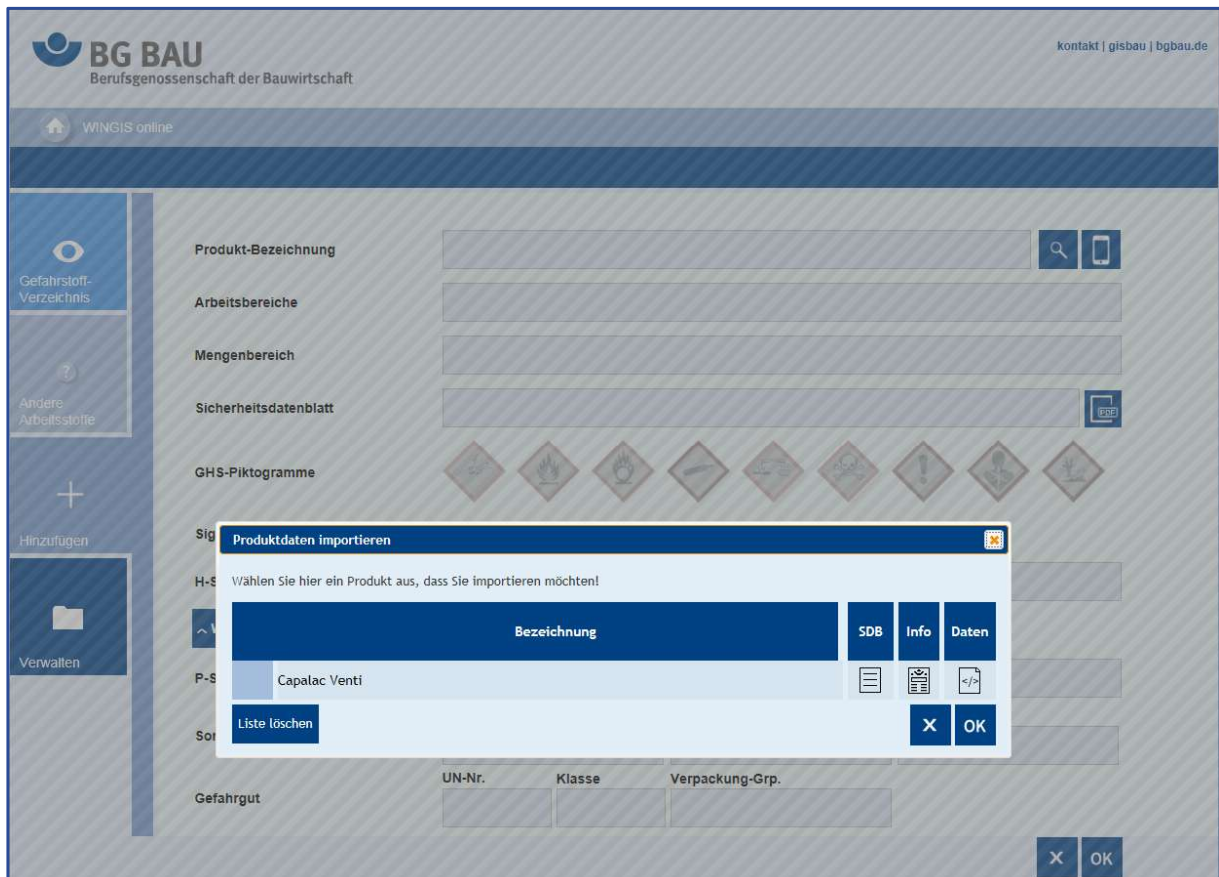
BG BAU
Berufsgenossenschaft der Bauwirtschaft

kontakt | gisbau | bgbau.de

WINGIS online

Gefahrstoff-Verzeichnis

Andere Arbeitsstoffe

Hinzufügen

Verwalten

Produkt-Bezeichnung

Arbeitsbereiche

Mengenbereich

Sicherheitsdatenblatt

PDF

GHS-Piktogramme

Sig

H-S

P-S

Sor

Gefahrgut

UN-Nr.

Klasse

Verpackung-Grp.

Produktdaten importieren

Wählen Sie hier ein Produkt aus, dass Sie importieren möchten!

| Bezeichnung | SDB | Info | Daten |
|---|---|---|---|
| Capalac Venti | | | </> |

Liste löschen

X OK

X OK